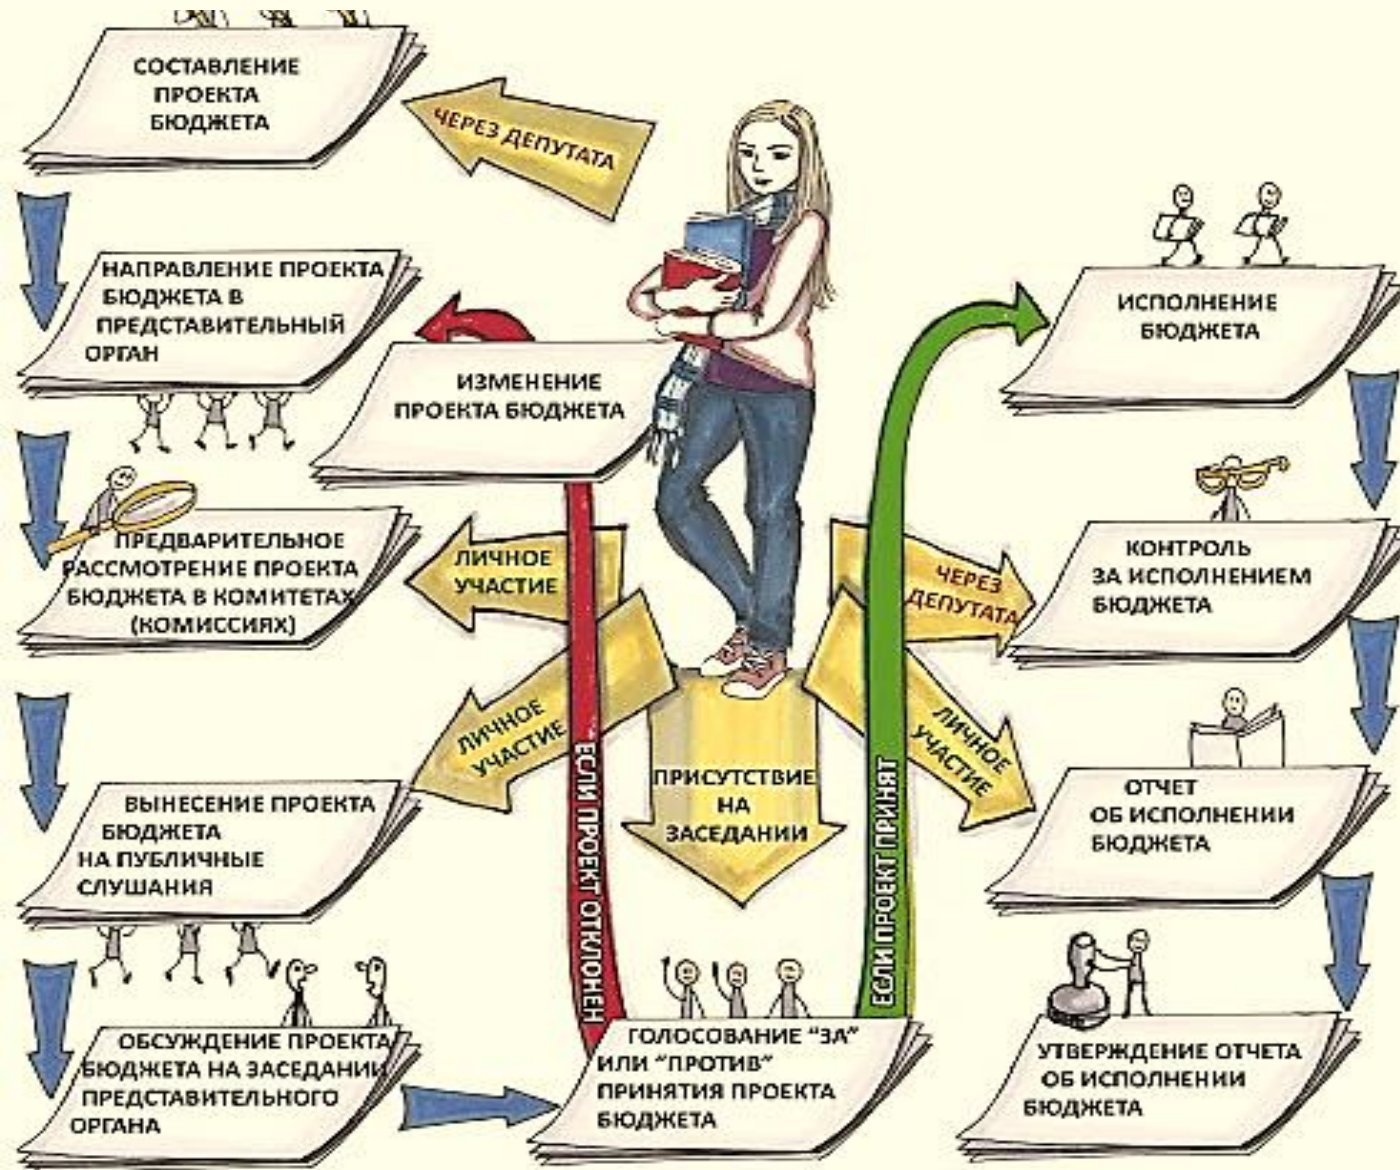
СОСТАВЛЕНИЕ ПРОЕКТА БЮДЖЕТА

ЧЕРЕЗ ДЕПУТАТА

НАПРАВЛЕНИЕ ПРОЕКТА БЮДЖЕТА В ПРЕДСТАВИТЕЛЬНЫЙ ОРГАН

ИЗМЕНЕНИЕ ПРОЕКТА БЮДЖЕТА

ПРЕДВАРИТЕЛЬНОЕ РАССМОТРЕНИЕ ПРОЕКТА БЮДЖЕТА В КОМИТЕТАХ (КОМИССИЯХ)

ЛИЧНОЕ УЧАСТИЕ

ЛИЧНОЕ УЧАСТИЕ

ВЫНЕСЕНИЕ ПРОЕКТА БЮДЖЕТА НА ПУБЛИЧНЫЕ СЛУШАНИЯ

ЕСЛИ ПРОЕКТ ОТКЛОНЕН

ПРИСУТСТВИЕ НА ЗАСЕДАНИИ

ЕСЛИ ПРОЕКТ ПРИНЯТ

ОБСУЖДЕНИЕ ПРОЕКТА БЮДЖЕТА НА ЗАСЕДАНИИ ПРЕДСТАВИТЕЛЬНОГО ОРГАНА

ГОЛОСОВАНИЕ "ЗА" ИЛИ "ПРОТИВ" ПРИНЯТИЯ ПРОЕКТА БЮДЖЕТА

ИСПОЛНЕНИЕ БЮДЖЕТА

ЧЕРЕЗ ДЕПУТАТА

КОНТРОЛЬ ЗА ИСПОЛНЕНИЕМ БЮДЖЕТА

ЛИЧНОЕ УЧАСТИЕ

ОТЧЕТ ОБ ИСПОЛНЕНИИ БЮДЖЕТА

УТВЕРЖДЕНИЕ ОТЧЕТА ОБ ИСПОЛНЕНИИ БЮДЖЕТА